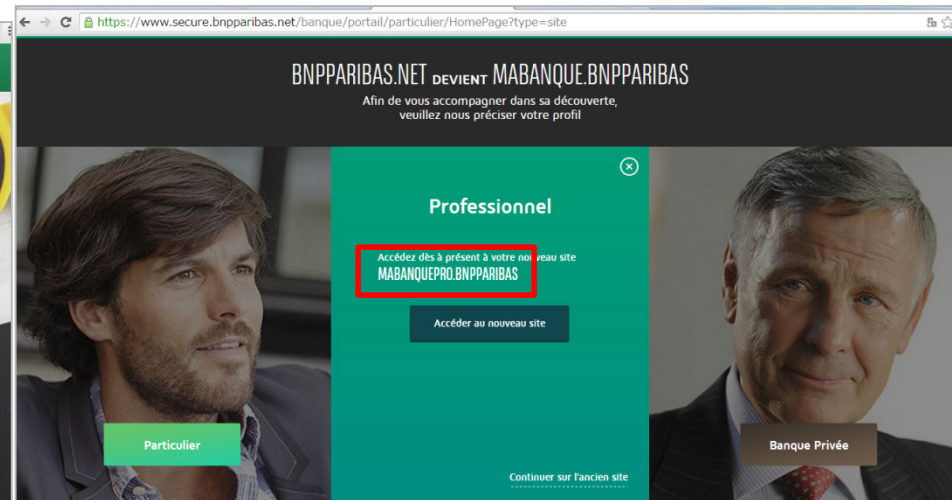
https://www.secure.bnpparibas.net/banque/portail/particulier/HomePage?type=site

BNPPARIBAS.NET DEVIENT MABANQUE.BNPPARIBAS
Afin de vous accompagner dans sa découverte, veuillez nous préciser votre profil

Professionnel

Accédez dès à présent à votre nouveau site
MABANQUEPRO.BNPPARIBAS

Accéder au nouveau site

Particulier

Banque Privée

Continuer sur l'ancien site